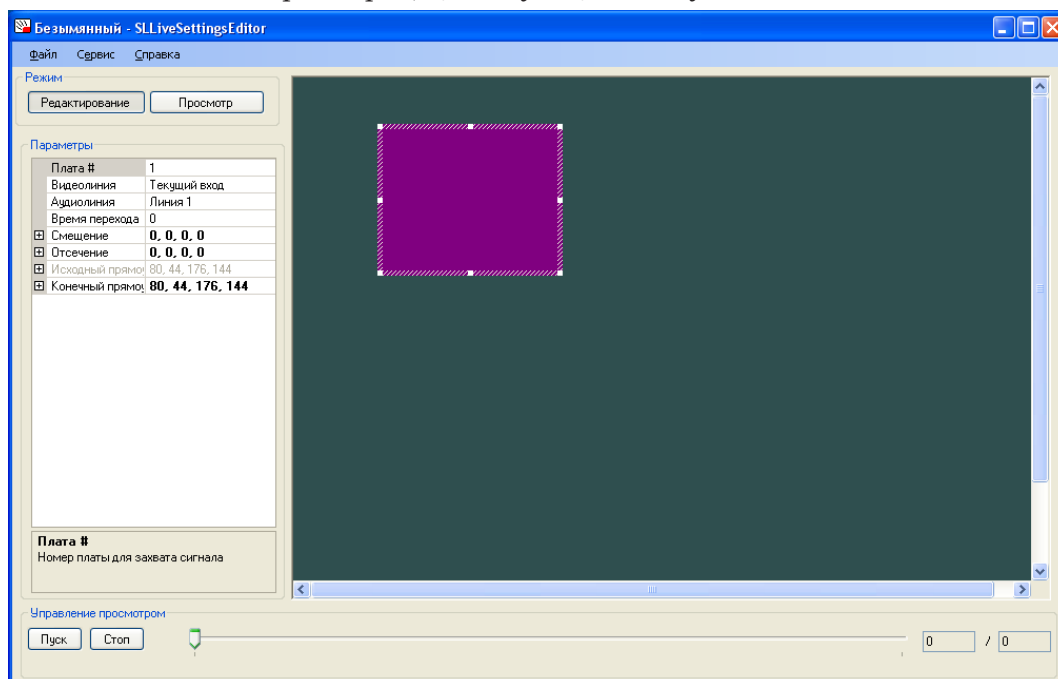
Безымянный - SLLiveSettingsEditor

Файл Сервис Справка

Режим

Редактирование Просмотр

Параметры

| | |
|---|---|
| Плата # | 1 |
| Видеолиния | Текущий вход |
| Аудиолиния | Линия 1 |
| Время перехода | 0 |
| ⊞ Смещение | 0, 0, 0, 0 |
| ⊞ Отсечение | 0, 0, 0, 0 |
| ⊞ Исходный прямо | 80, 44, 176, 144 |
| ⊞ Конечный прямо | 80, 44, 176, 144 |

Плата #
Номер платы для захвата сигнала

Управление просмотром

Пуск Стоп

0 / 0